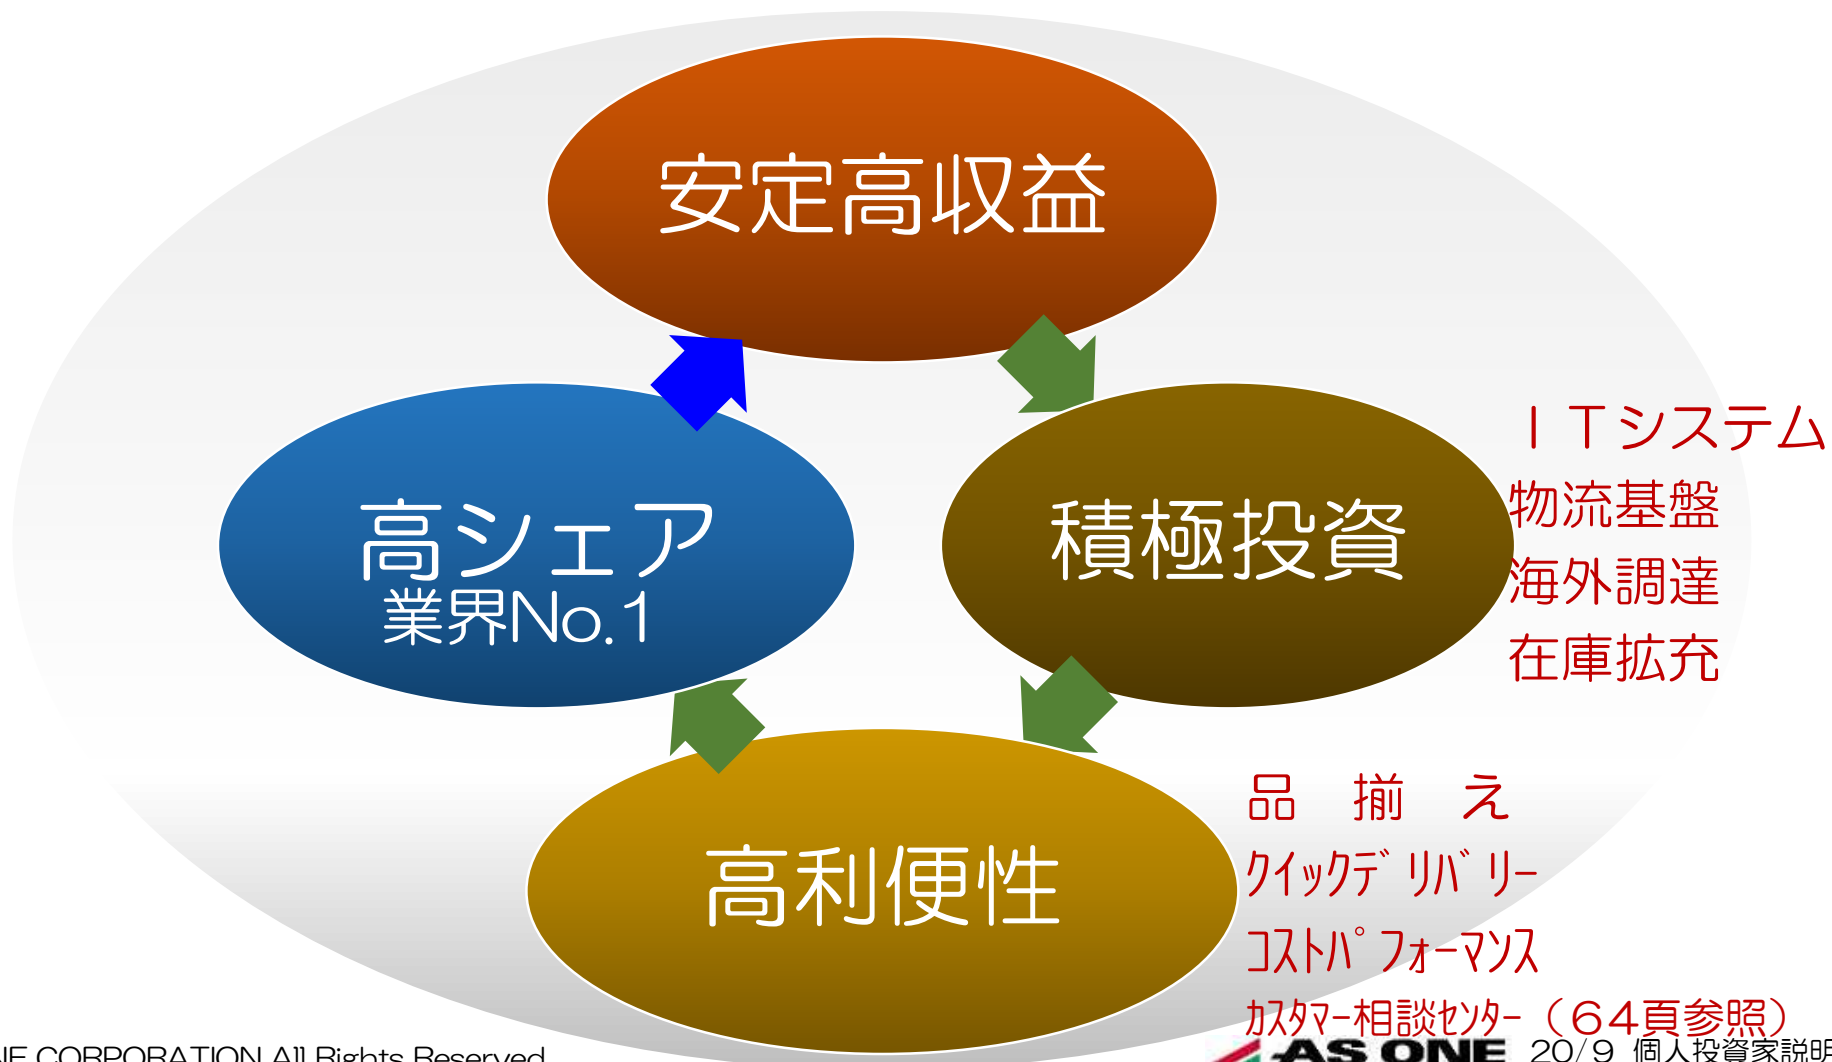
安定高収益

積極投資

ＩＴシステム
物流基盤
海外調達
在庫拡充

高シェア
業界No.1

高利便性

品　揃　え
ｸｲｯｸﾃﾞﾘﾊﾞﾘｰ
ｺｽﾄﾊﾟﾌｫｰﾏﾝｽ
ｶｽﾀﾏｰ相談ｾﾝﾀｰ（６４頁参照）

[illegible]E CORPORATION All Rights Reserved

AS ONE　20/9　個人投資家説明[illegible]